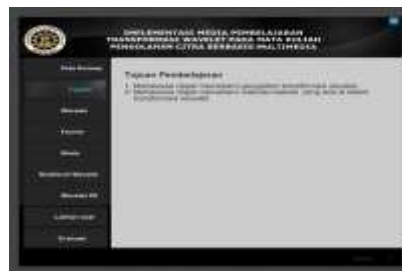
IMPLEMENTASI MEDIA PEMBELAJARAN TRANSFORMASI WAVELET PADA MATA KULIAH PENGOLAHAN CITRA BERBASIS MULTIMEDIA

Peta Konsep

Tujuan

Materi

Teorie

Media

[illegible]

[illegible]

Latihan soal

Evaluasi

Tujuan Pembelajaran

1. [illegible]
2. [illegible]